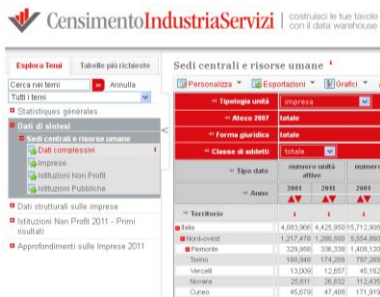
CensimentoIndustriaServizi | costruisci le tue tavole con il data warehouse

Esplora Temi | Tabelle più richieste

Cerca nei temi | Annulla

Tutti i temi

Statistiche generales

Dati di sintesi

Sedi centrali e risorse umane

Dati complessivi

Imprese

Istituzioni Non Profit

Istituzioni Pubbliche

Dati strutturali sulle imprese

Istituzioni Non Profit 2011 - Primi risultati

Approfondimenti sulle Imprese 2011

Sedi centrali e risorse umane

Personalizza | Esportazioni | Grafici

| Tipologia unità | impresa | |
|---|---|---|
| Ateco 2007 | totale | |
| Forma giuridica | totale | |
| Classe di addetti | totale | |
| Tipo dato | numero unità attive | numero |
| Anno | 2001 | 2011 | 2001 |
| Territorio | | | |
| Italia | 4,083,966 | 4,425,950 | 15,712,908 |
| Nord-ovest | 1,217,478 | 1,288,500 | 5,554,860 |
| Piemonte | 329,958 | 336,336 | 1,409,120 |
| Torino | 168,948 | 174,209 | 797,269 |
| Vercelli | 13,009 | 12,657 | 45,183 |
| Novara | 25,811 | 26,632 | 112,439 |
| Cuneo | 45,679 | 47,486 | 171,918 |